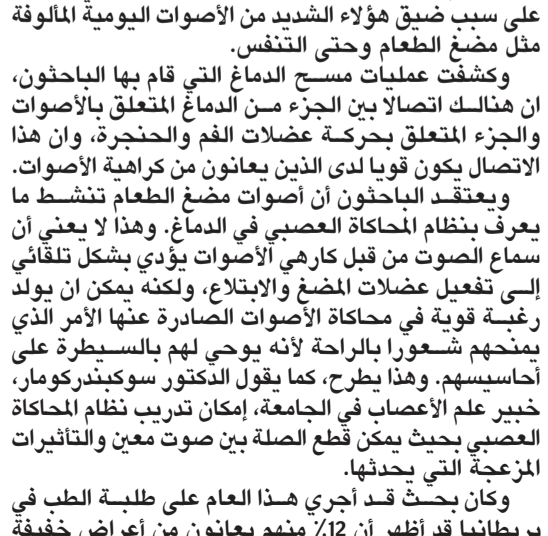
على سبب ضيق هؤلاء الشديد من الأصوات اليومية المألوفة مثل مضغ الطعام وحتى التنفس.

وكشفت عمليات مسح الدماغ التي قام بها الباحثون، ان هنالك اتصالا بين الجزء من الدماغ المتعلق بالأصوات والجزء المتعلق بحركة عضلات الفم والحنجرة، وان هذا الاتصال يكون قويا لدى الذين يعانون من كراهية الأصوات.

ويعتقد الباحثون أن أصوات مضغ الطعام تنشط ما يعرف بنظام المحاكاة العصبي في الدماغ. وهذا لا يعني أن سماع الصوت من قبل كارهي الأصوات يؤدي بشكل تلقائي إلى تفعيل عضلات المضغ والابتلاع، ولكنه يمكن ان يولد رغبة قوية في محاكاة الأصوات الصادرة عنها الأمر الذي يمنحهم شعورا بالراحة لأنه يوحي لهم بالسيطرة على أحاسيسهم. وهذا يطرح، كما يقول الدكتور سوكبندركومار، خبير علم الأعصاب في الجامعة، إمكان تدريب نظام المحاكاة العصبي بحيث يمكن قطع الصلة بين صوت معين والتأثيرات المزعجة التي يحدثها.

وكان بحث قد أجري هذا العام على طلبة الطب في بريطانيا قد أظهر أن 12٪ منهم يعانون من أعراض خفيفة